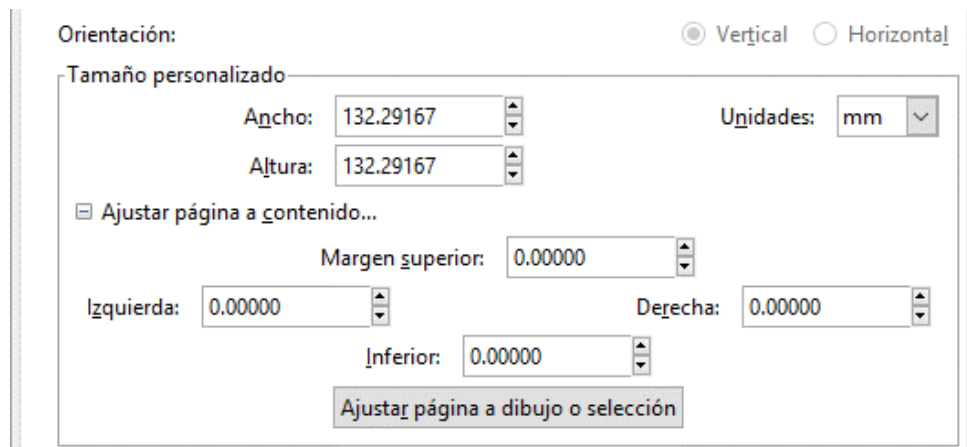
Orientación:

Vertical

Horizontal

Tamaño personalizado

Ancho: 132.29167

Unidades: mm

Altura: 132.29167

Ajustar página a contenido...

Margen superior: 0.00000

Izquierda: 0.00000

Derecha: 0.00000

Inferior: 0.00000

Ajustar página a dibujo o selección